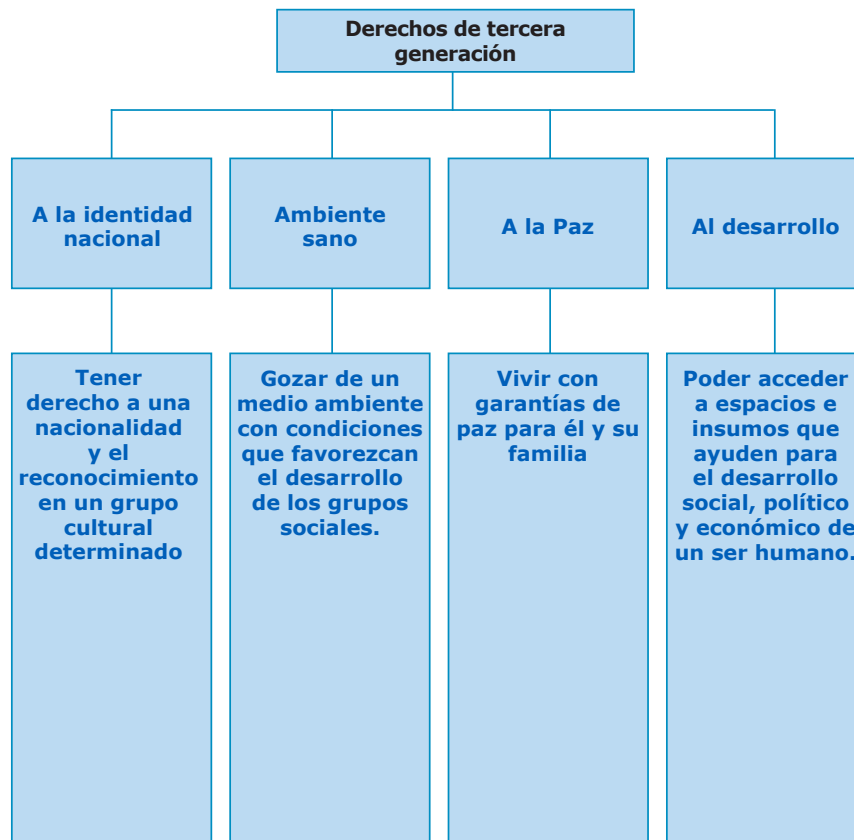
Derechos de tercera generación

A la identidad nacional

Ambiente sano

A la Paz

Al desarrollo

Tener derecho a una nacionalidad y el reconocimiento en un grupo cultural determinado

Gozar de un medio ambiente con condiciones que favorezcan el desarrollo de los grupos sociales.

Vivir con garantías de paz para él y su familia

Poder acceder a espacios e insumos que ayuden para el desarrollo social, político y económico de un ser humano.